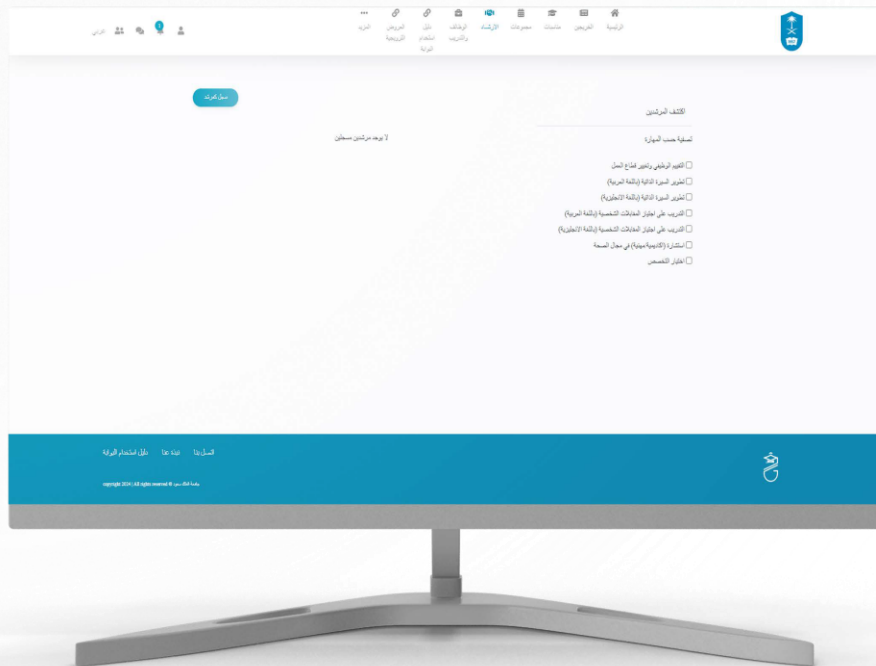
الرئيسية الخريجين خدمات مجموعات الإرشاد الوظائف والتدريب دليل استخدام البوابة العروض الترويجية المزيد

العربي

سجل كمرشد

اكتشف المرشدين

تصفية حسب المهارة

لا يوجد مرشدين مسجلين

☐ التقييم الوظيفي وتطوير قطاع العمل
☐ تطوير السيرة الذاتية (باللغة العربية)
☐ تطوير السيرة الذاتية (باللغة الانجليزية)
☐ التدريب على اجتياز المقابلات الشخصية (باللغة العربية)
☐ التدريب على اجتياز المقابلات الشخصية (باللغة الانجليزية)
☐ استشارة (اكاديمية/مهنية) في مجال الصحة
☐ اختيار التخصص

اتصل بنا نبذة عنا دليل استخدام البوابة

copyright 2024 | All rights reserved © جامعة الملك سعود